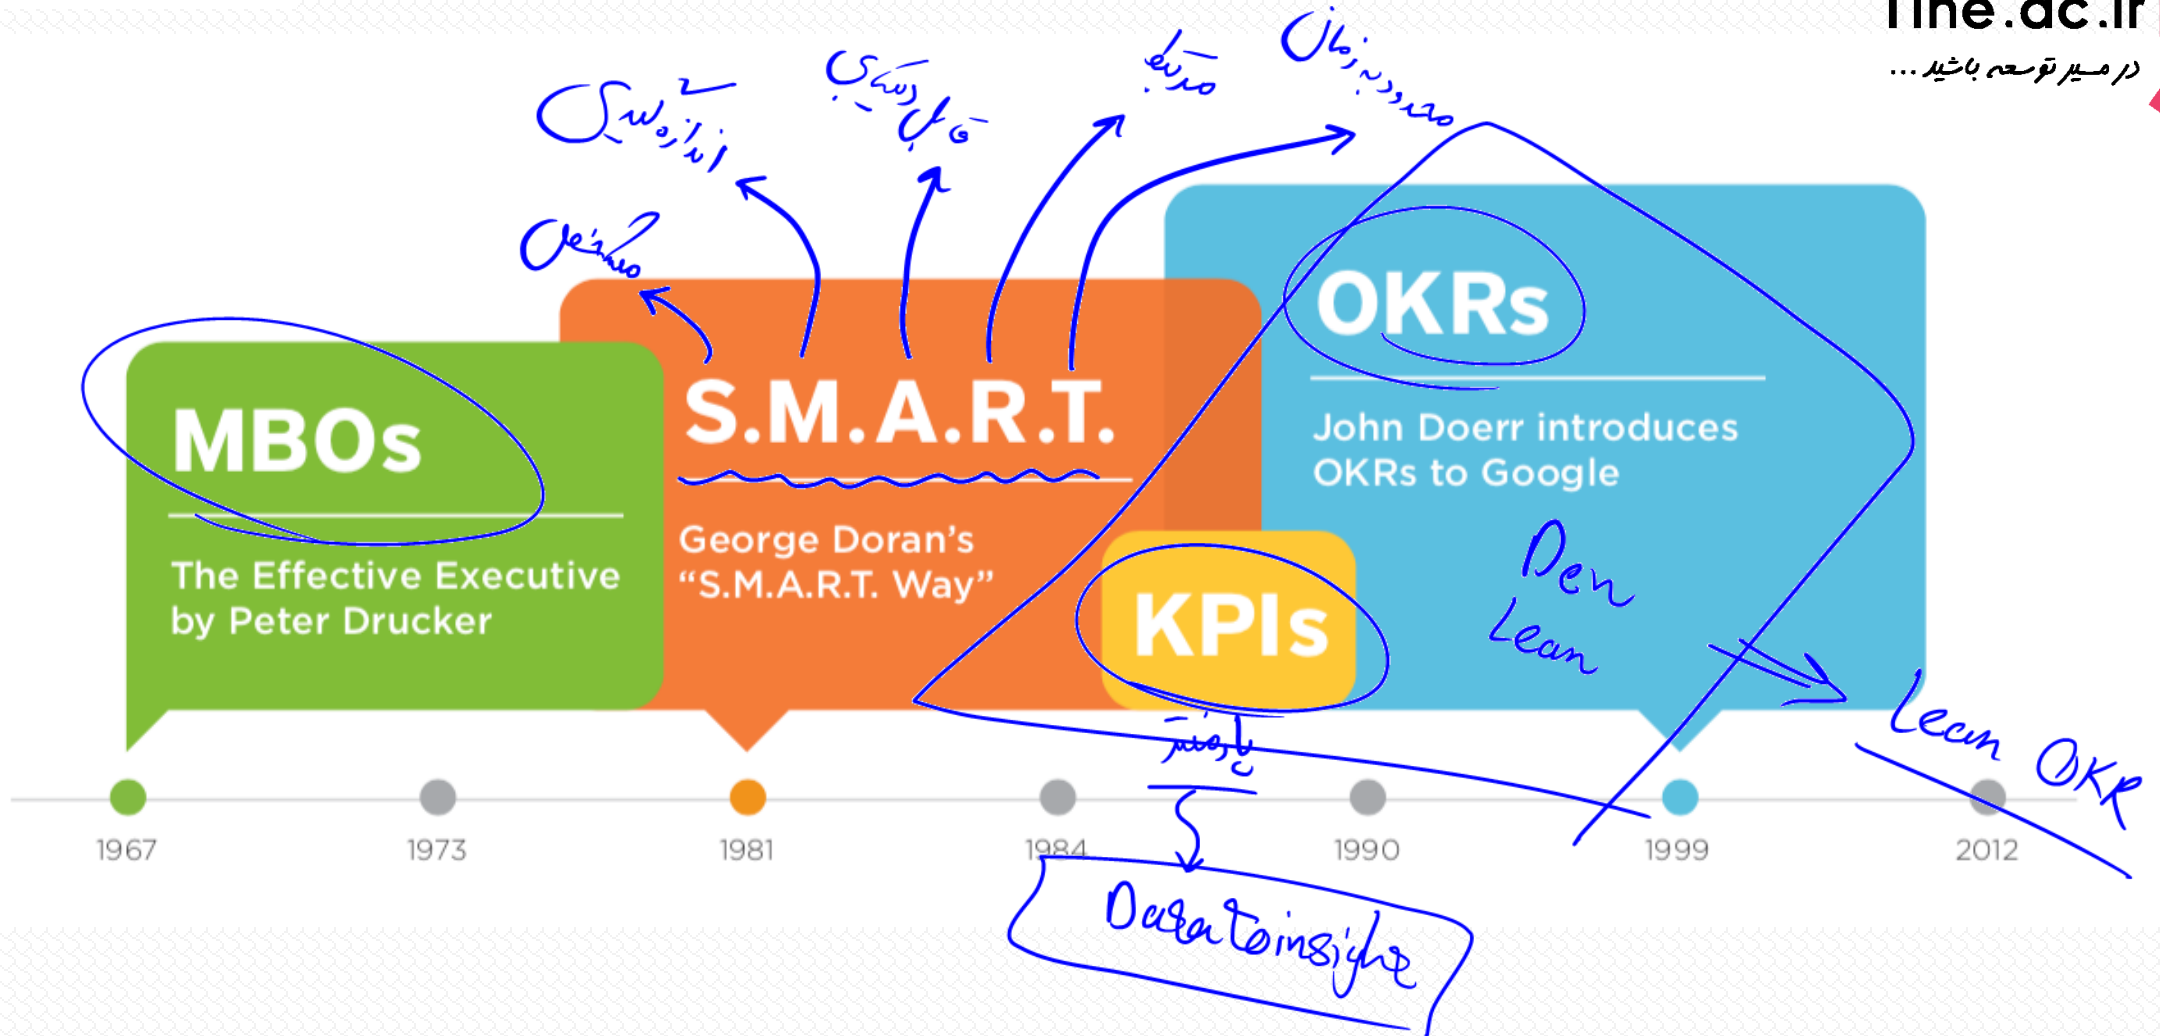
Tine.ac.ir
در مسیر توسعه باشید ...

مشخص
اندازه‌گیری
قابل دستیابی
مرتبط
محدود به زمان

MBOs
The Effective Executive by Peter Drucker

S.M.A.R.T.
George Doran's "S.M.A.R.T. Way"

OKRs
John Doerr introduces OKRs to Google

KPIs

Open
Lean

Lean OKR

پارمنتر

Data to insight

1967
1973
1981
1984
1990
1999
2012